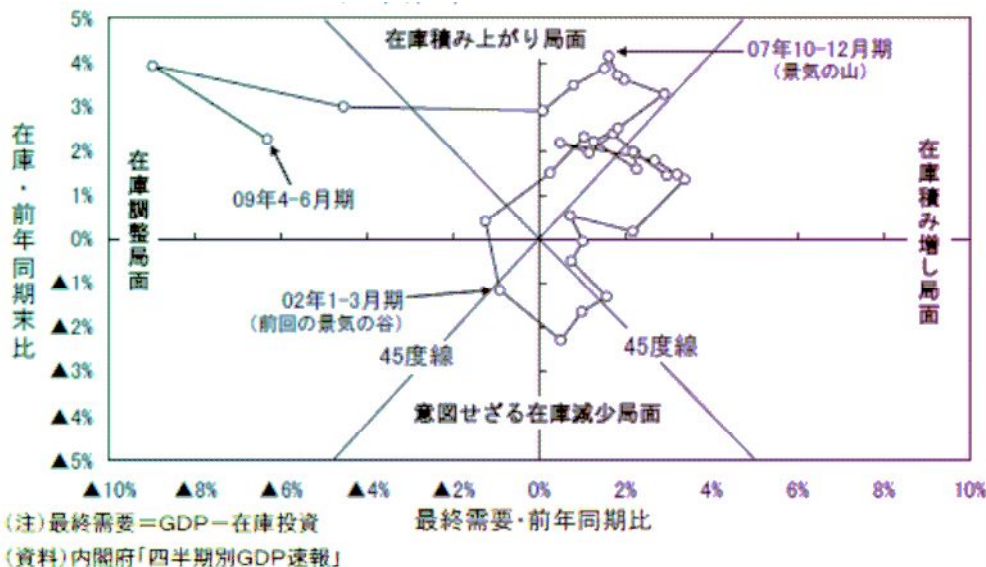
5%
4%
3%
2%
1%
0%
▲1%
▲2%
▲3%
▲4%
▲5%

在庫・前年同期末比

在庫積み上がり局面

07年10-12月期
(景気の山)

在庫調整局面

09年4-6月期

在庫積み増し局面

02年1-3月期
(前回の景気の谷)

45度線

45度線

意図せざる在庫減少局面

▲10% ▲8% ▲6% ▲4% ▲2% 0% 2% 4% 6% 8% 10%

最終需要・前年同期比

(注)最終需要＝GDP－在庫投資
(資料)内閣府「四半期別GDP速報」